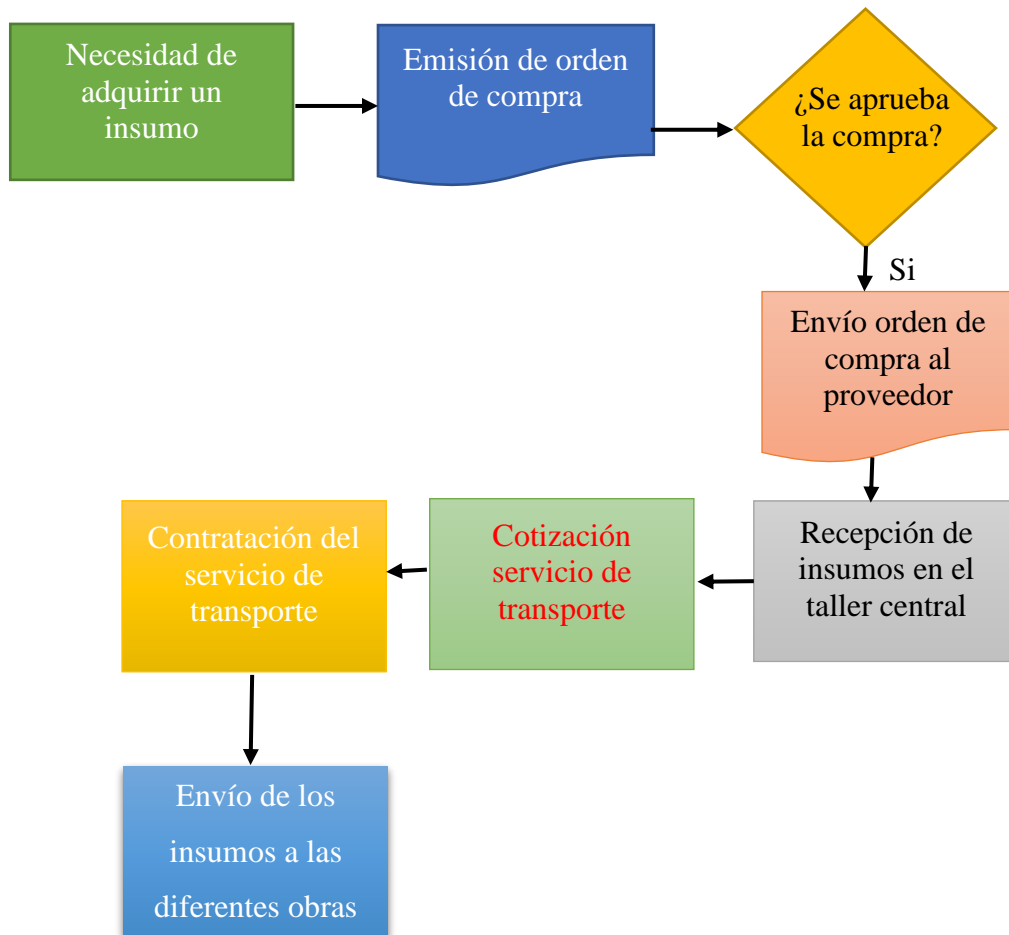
Necesidad de adquirir un insumo

Emisión de orden de compra

¿Se aprueba la compra?

Si

Envío orden de compra al proveedor

Recepción de insumos en el taller central

Cotización servicio de transporte

Contratación del servicio de transporte

Envío de los insumos a las diferentes obras